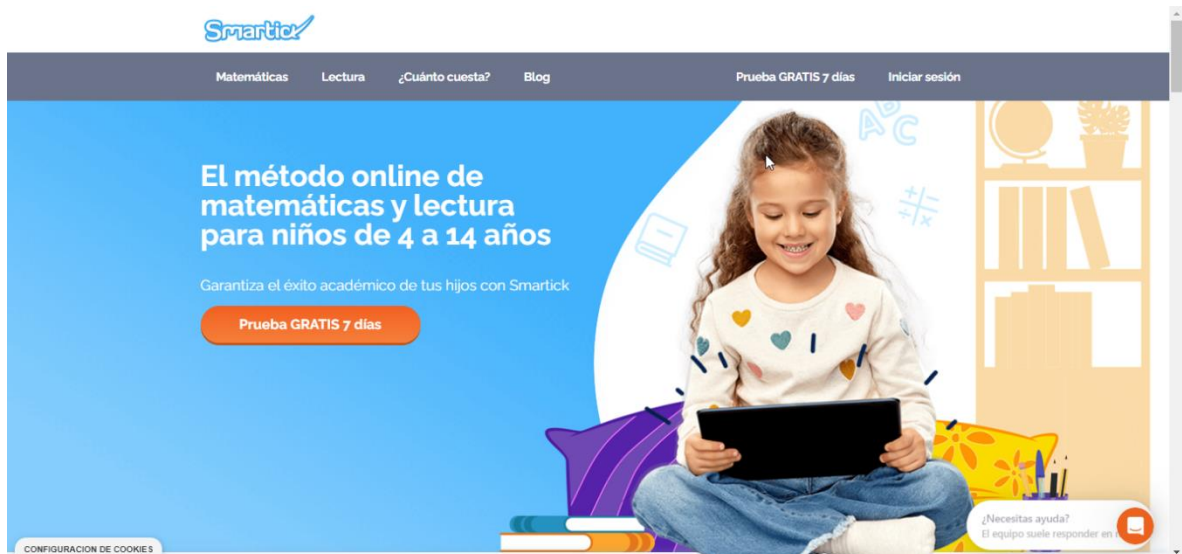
Smartick

Matemáticas Lectura ¿Cuánto cuesta? Blog Prueba GRATIS 7 días Iniciar sesión

El método online de matemáticas y lectura para niños de 4 a 14 años

Garantiza el éxito académico de tus hijos con Smartick

Prueba GRATIS 7 días

CONFIGURACION DE COOKIES

¿Necesitas ayuda?
El equipo suele responder en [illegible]